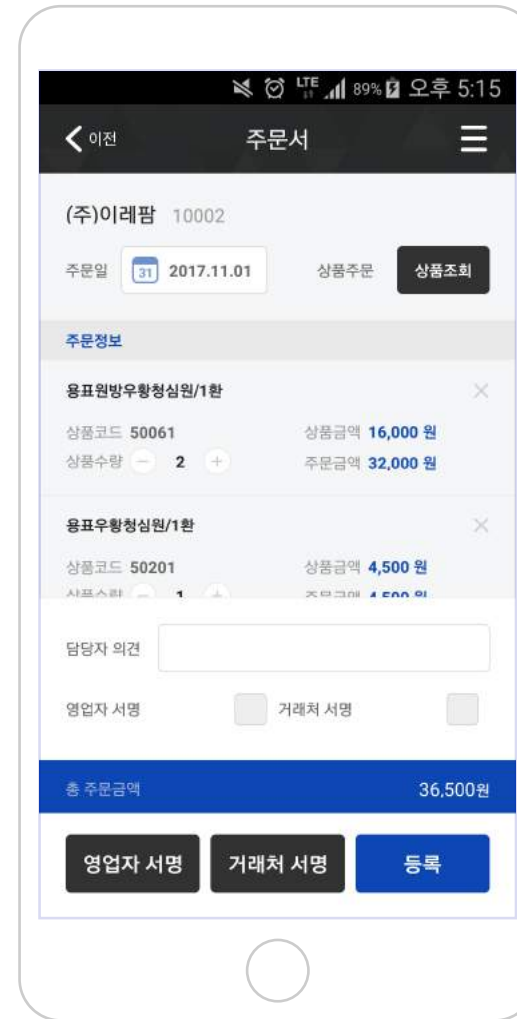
LTE 89% 오후 5:15

이전 주문서

(주)이레팜 10002

주문일 31 2017.11.01 상품주문 상품조회

주문정보

용표원방우황청심원/1환

상품코드 50061 상품금액 16,000 원
상품수량 − 2 + 주문금액 32,000 원

용표우황청심원/1환

상품코드 50201 상품금액 4,500 원
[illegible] 1 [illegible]

담당자 의견

영업자 서명 거래처 서명

총 주문금액 36,500원

영업자 서명 거래처 서명 등록